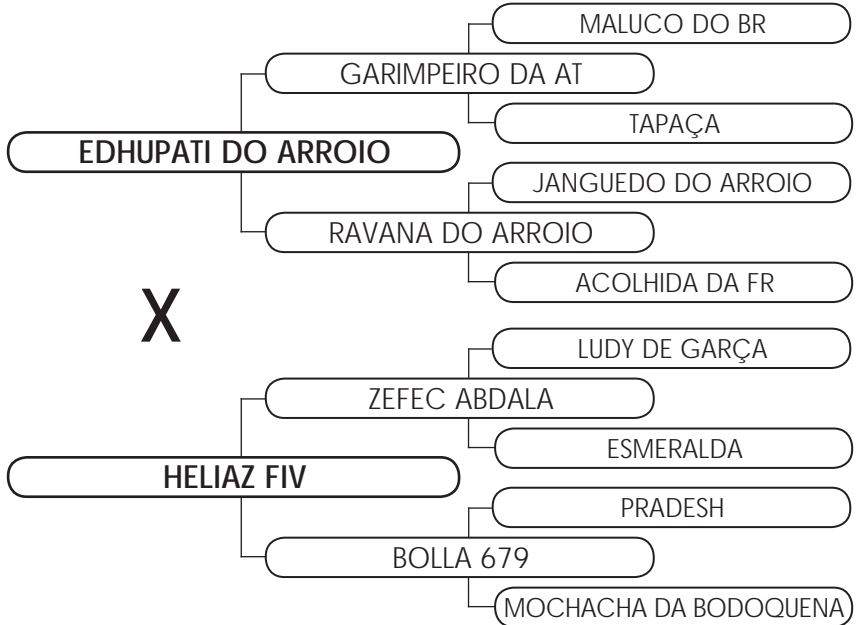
MALUCO DO BR

GARIMPEIRO DA AT

TAPAÇA

EDHUPATI DO ARROIO

JANGUEDO DO ARROIO

RAVANA DO ARROIO

ACOLHIDA DA FR

X

LUDY DE GARÇA

ZEFEC ABDALA

ESMERALDA

HELIAZ FIV

PRADESH

BOLLA 679

MOCHACHA DA BODOQUENA